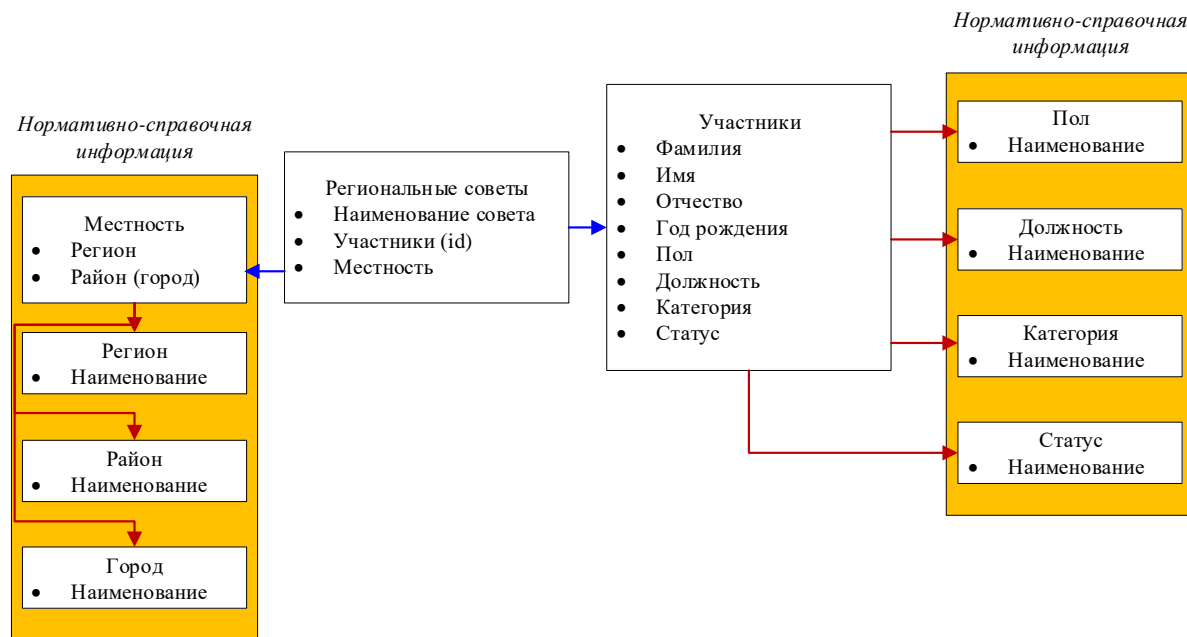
*Нормативно-справочная информация*

Местность
- Регион
- Район (город)

Регион
- Наименование

Район
- Наименование

Город
- Наименование

Региональные советы
- Наименование совета
- Участники (id)
- Местность

Участники
- Фамилия
- Имя
- Отчество
- Год рождения
- Пол
- Должность
- Категория
- Статус

*Нормативно-справочная информация*

Пол
- Наименование

Должность
- Наименование

Категория
- Наименование

Статус
- Наименование